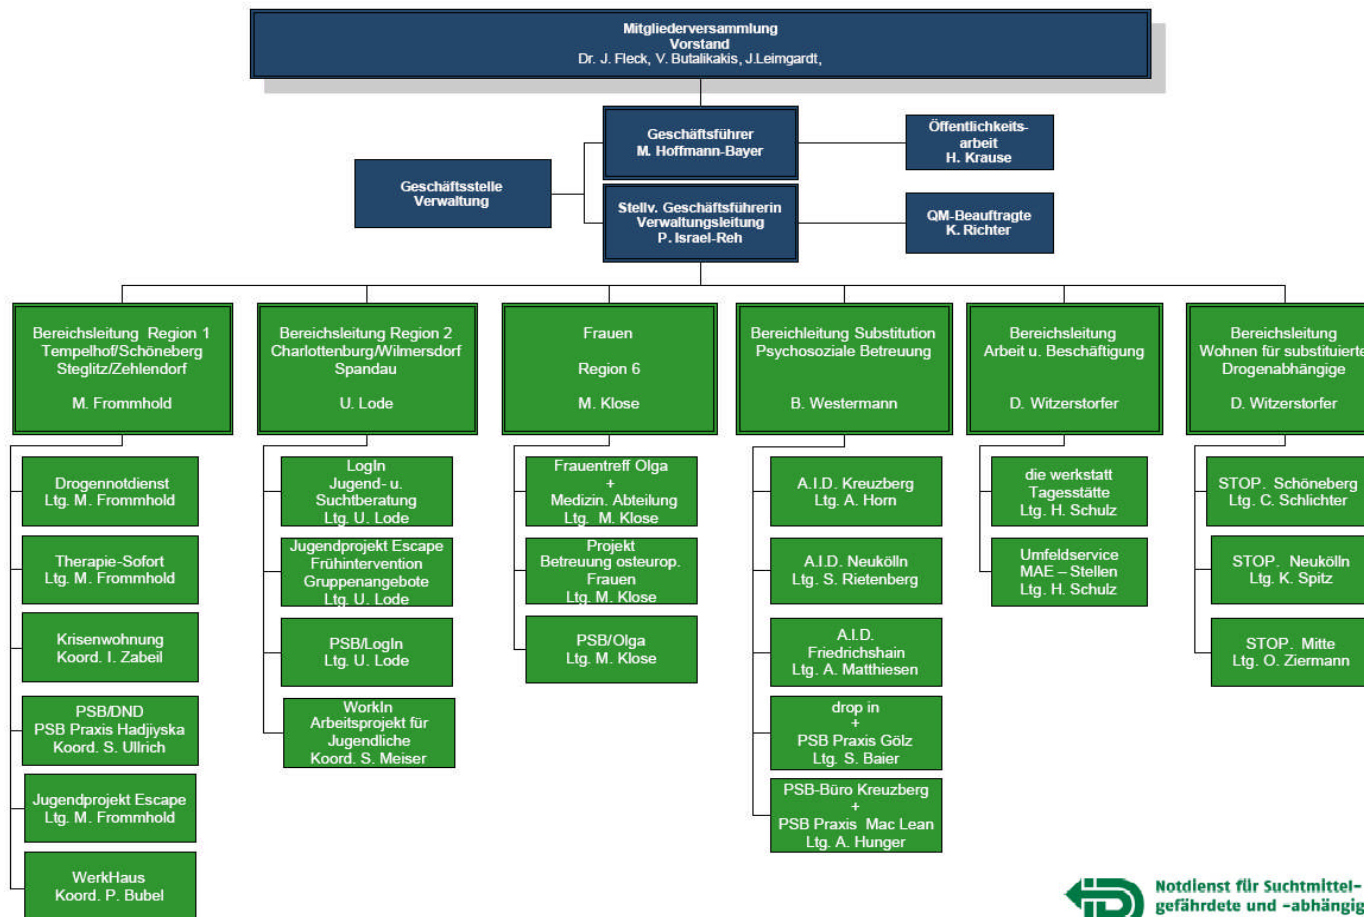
Mitgliederversammlung
Vorstand
Dr. J. Fleck, V. Butalikakis, J.Leimgardt,

Geschäftsführer
M. Hoffmann-Bayer

Öffentlichkeits-
arbeit
H. Krause

Geschäftsstelle
Verwaltung

Stellv. Geschäftsführerin
Verwaltungsleitung
P. Israel-Reh

QM-Beauftragte
K. Richter

Bereichsleitung Region 1
Tempelhof/Schöneberg
Steglitz/Zehlendorf

M. Frommhold

Drogennotdienst
Ltg. M. Frommhold

Therapie-Sofort
Ltg. M. Frommhold

Krisenwohnung
Koord. I. Zabeil

PSB/DND
PSB Praxis Hadjiyska
Koord. S. Ullrich

Jugendprojekt Escape
Ltg. M. Frommhold

WerkHaus
Koord. P. Bubel

Bereichsleitung Region 2
Charlottenburg/Wilmersdorf
Spandau

U. Lode

LogIn
Jugend- u.
Suchtberatung
Ltg. U. Lode

Jugendprojekt Escape
Frühintervention
Gruppenangebote
Ltg. U. Lode

PSB/LogIn
Ltg. U. Lode

WorkIn
Arbeitsprojekt für
Jugendliche
Koord. S. Meiser

Frauen

Region 6

M. Klose

Frauentreff Olga
+
Medizin. Abteilung
Ltg. M. Klose

Projekt
Betreuung osteurop.
Frauen
Ltg. M. Klose

PSB/Olga
Ltg. M. Klose

Bereichleitung Substitution
Psychosoziale Betreuung

B. Westermann

A.I.D. Kreuzberg
Ltg. A. Horn

A.I.D. Neukölln
Ltg. S. Rietenberg

A.I.D.
Friedrichshain
Ltg. A. Matthiesen

drop in
+
PSB Praxis Gölz
Ltg. S. Baier

PSB-Büro Kreuzberg
+
PSB Praxis Mac Lean
Ltg. A. Hunger

Bereichsleitung
Arbeit u. Beschäftigung

D. Witzerstorfer

die werkstatt
Tagesstätte
Ltg. H. Schulz

Umfeldservice
MAE – Stellen
Ltg. H. Schulz

Bereichsleitung
Wohnen für substituierte
Drogenabhängige

D. Witzerstorfer

STOP. Schöneberg
Ltg. C. Schlichter

STOP. Neukölln
Ltg. K. Spitz

STOP. Mitte
Ltg. O. Ziermann

Notdienst für Suchtmittel-
gefährdete und -abhängig